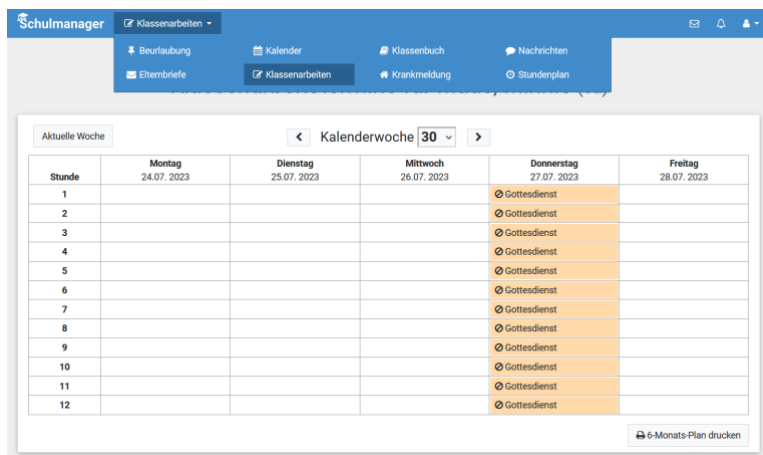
Schulmanager Klassenarbeiten

Beurlaubung
Elternbriefe
Kalender
Klassenarbeiten
Klassenbuch
Krankmeldung
Nachrichten
Stundenplan

Aktuelle Woche

Kalenderwoche 30

| Stunde | Montag 24.07.2023 | Dienstag 25.07.2023 | Mittwoch 26.07.2023 | Donnerstag 27.07.2023 | Freitag 28.07.2023 |
|---|---|---|---|---|---|
| 1 | | | | Gottesdienst | |
| 2 | | | | Gottesdienst | |
| 3 | | | | Gottesdienst | |
| 4 | | | | Gottesdienst | |
| 5 | | | | Gottesdienst | |
| 6 | | | | Gottesdienst | |
| 7 | | | | Gottesdienst | |
| 8 | | | | Gottesdienst | |
| 9 | | | | Gottesdienst | |
| 10 | | | | Gottesdienst | |
| 11 | | | | Gottesdienst | |
| 12 | | | | Gottesdienst | |

6-Monats-Plan drucken